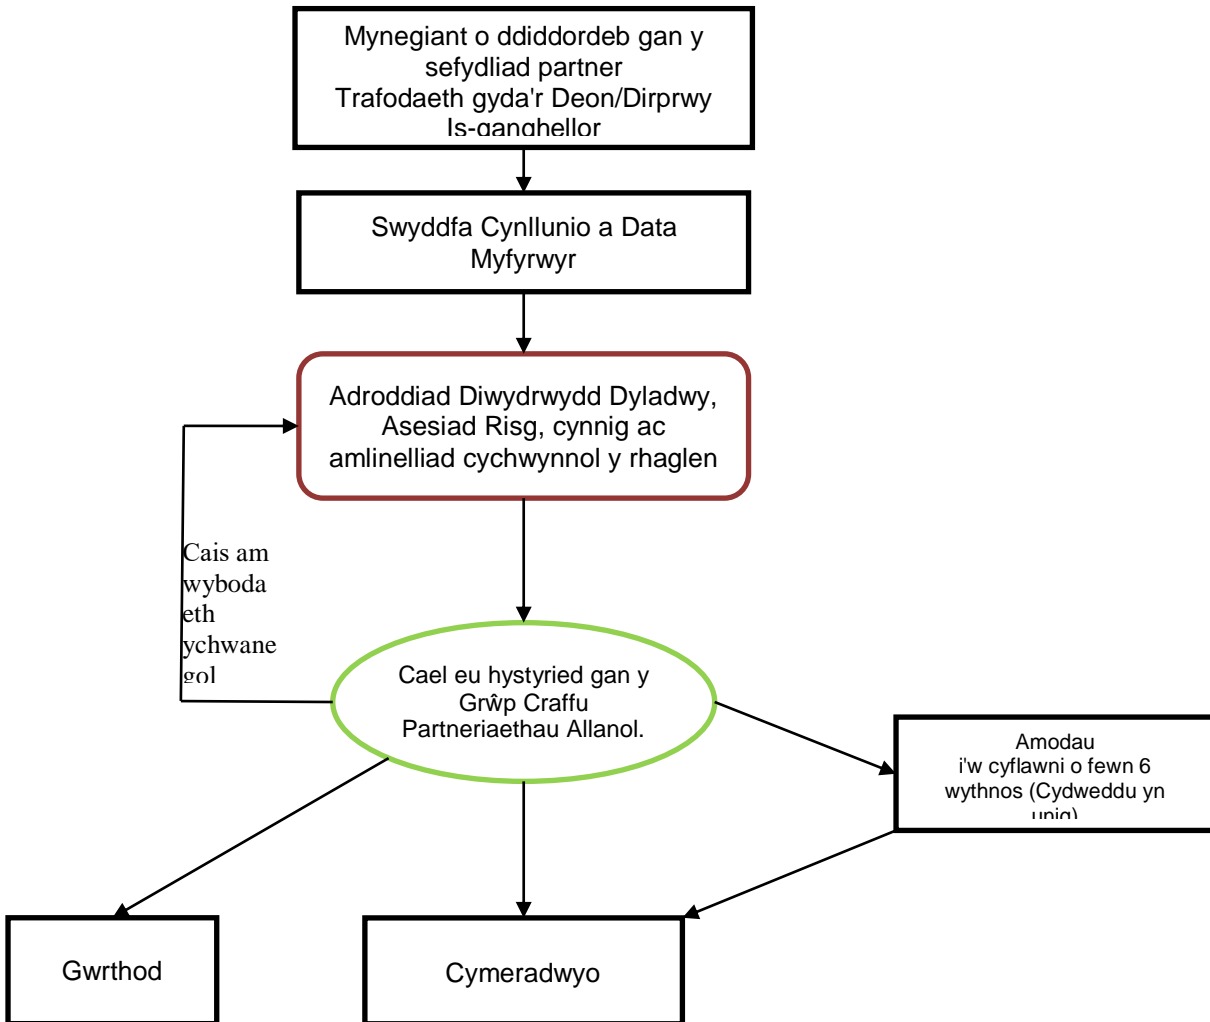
Mynegiant o ddiddordeb gan y sefydliad partner
Trafodaeth gyda'r Deon/Dirprwy Is-ganghellor

Swyddfa Cynllunio a Data Myfyrwyr

Adroddiad Diwydrwydd Dyladwy, Asesiad Risg, cynnig ac amlinelliad cychwynnol y rhaglen

Cais am wybodaeth ychwanegol

Cael eu hystyried gan y Grŵp Craffu Partneriaethau Allanol.

Amodau i'w cyflawni o fewn 6 wythnos (Cydweddu yn unig)

Gwrthod

Cymeradwyo